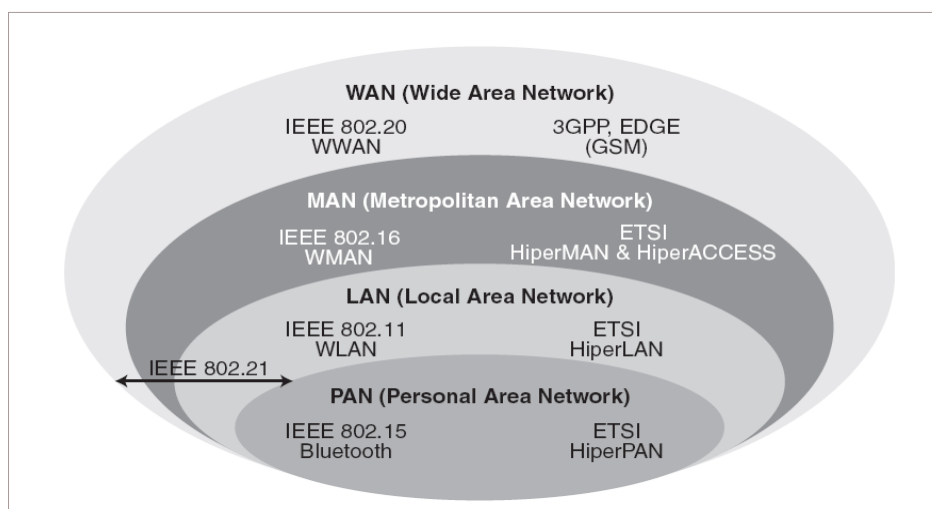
WAN (Wide Area Network)

IEEE 802.20
WWAN

3GPP, EDGE
(GSM)

MAN (Metropolitan Area Network)

IEEE 802.16
WMAN

ETSI
HiperMAN & HiperACCESS

LAN (Local Area Network)

IEEE 802.11
WLAN

ETSI
HiperLAN

IEEE 802.21

PAN (Personal Area Network)

IEEE 802.15
Bluetooth

ETSI
HiperPAN